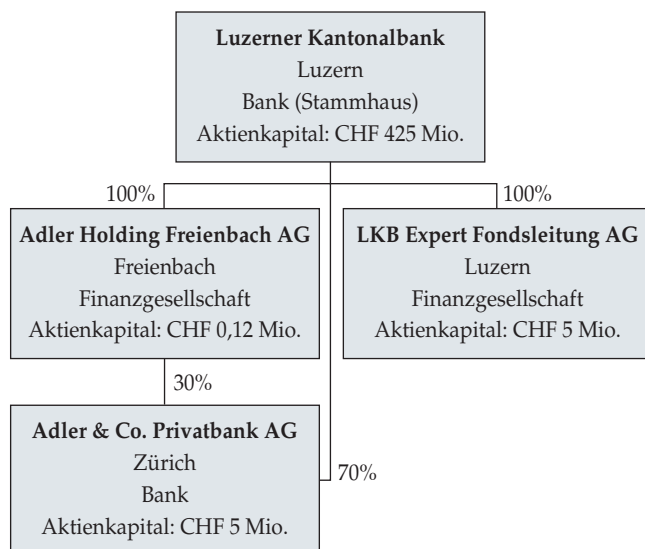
**Luzerner Kantonalbank**
Luzern
Bank (Stammhaus)
Aktienkapital: CHF 425 Mio.

100%

100%

**Adler Holding Freienbach AG**
Freienbach
Finanzgesellschaft
Aktienkapital: CHF 0,12 Mio.

**LKB Expert Fondsleitung AG**
Luzern
Finanzgesellschaft
Aktienkapital: CHF 5 Mio.

30%

**Adler & Co. Privatbank AG**
Zürich
Bank
Aktienkapital: CHF 5 Mio.

70%